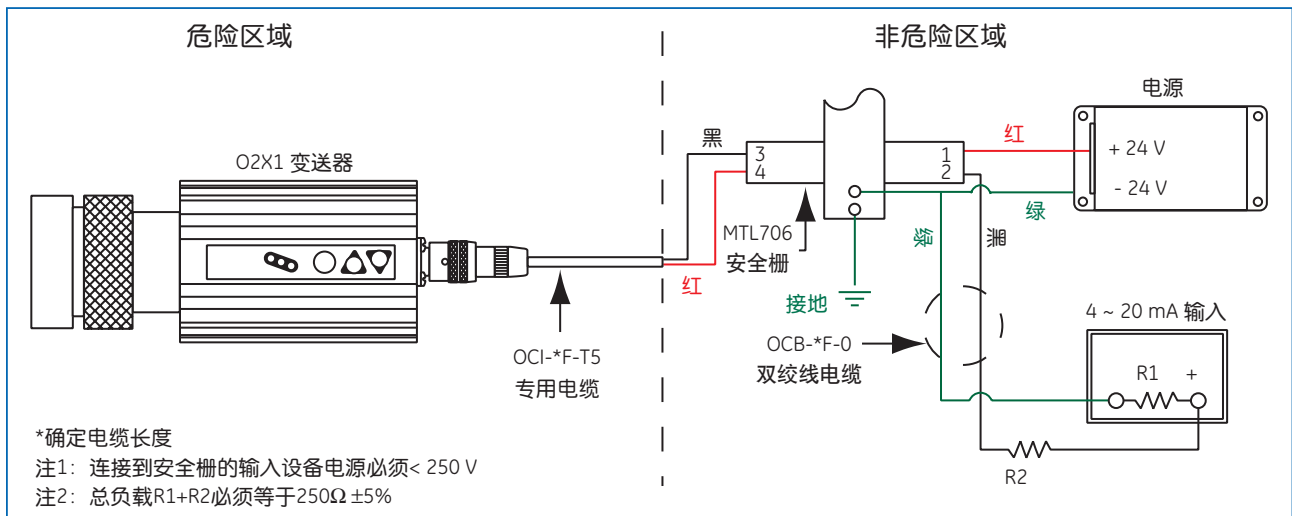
危险区域

非危险区域

O2X1 变送器

电源

黑

3
4

1
2

红

+ 24 V

- 24 V

绿

绿

黑

MTL706
安全栅

红

接地

OCI-*F-T5
专用电缆

OCB-*F-0
双绞线电缆

4 ~ 20 mA 输入

R1

+

R2

*确定电缆长度

注1：连接到安全栅的输入设备电源必须< 250 V

注2：总负载R1+R2必须等于250Ω ±5%